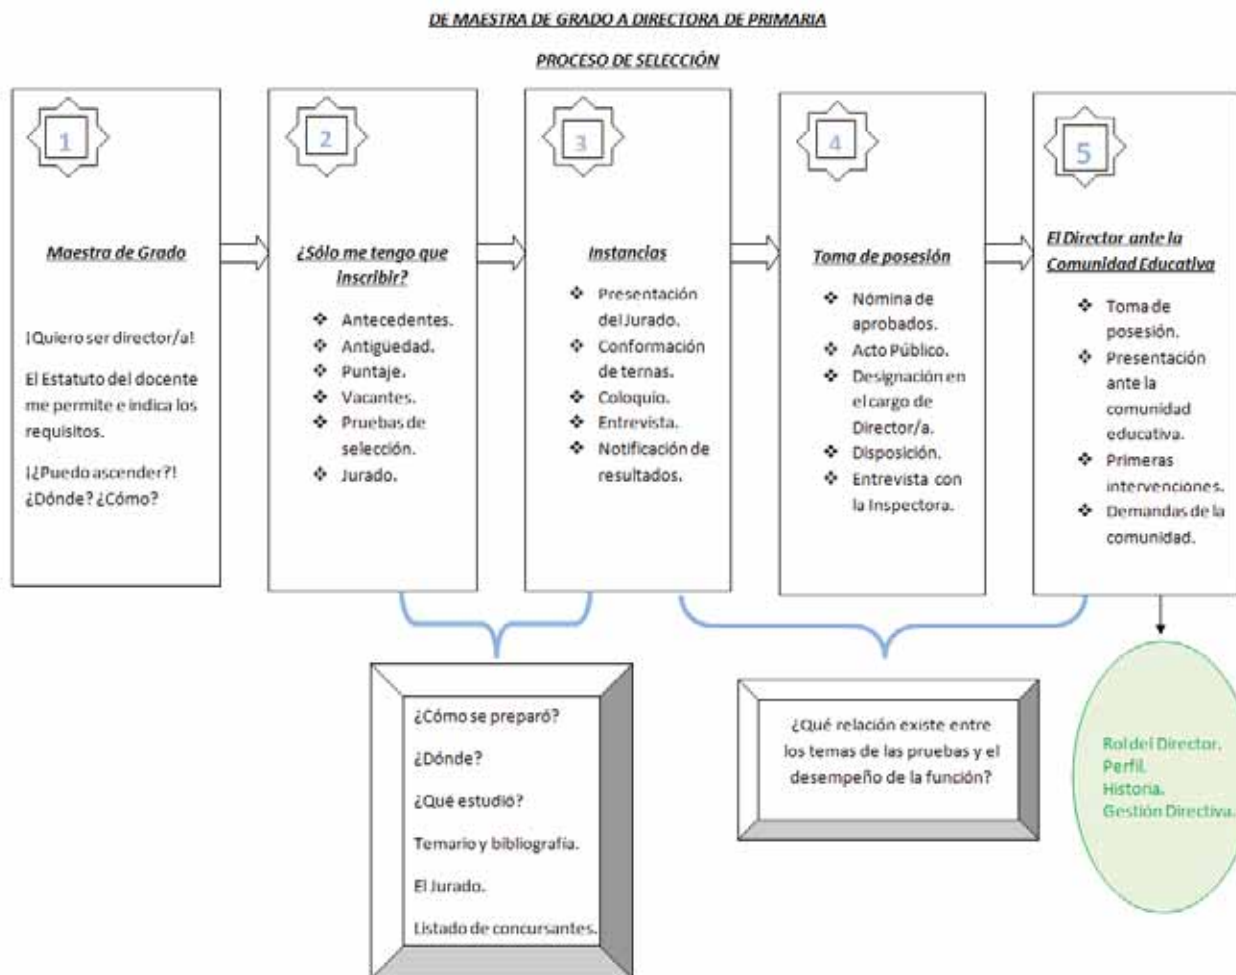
DE MAESTRA DE GRADO A DIRECTORA DE PRIMARIA

PROCESO DE SELECCIÓN

1

Maestra de Grado

¡Quiero ser director/a!

El Estatuto del docente me permite e indica los requisitos.

¡¿Puedo ascender?! ¿Dónde? ¿Cómo?

2

¿Sólo me tengo que inscribir?

- Antecedentes.
- Antigüedad.
- Puntaje.
- Vacantes.
- Pruebas de selección.
- Jurado.

3

Instancias

- Presentación del Jurado.
- Conformación de ternas.
- Coloquio.
- Entrevista.
- Notificación de resultados.

4

Toma de posesión

- Nómina de aprobados.
- Acto Público.
- Designación en el cargo de Director/a.
- Disposición.
- Entrevista con la Inspectora.

5

El Director ante la Comunidad Educativa

- Toma de posesión.
- Presentación ante la comunidad educativa.
- Primeras intervenciones.
- Demandas de la comunidad.

¿Cómo se preparó?

¿Dónde?

¿Qué estudió?

Temario y bibliografía.

El Jurado.

Listado de concursantes.

¿Qué relación existe entre los temas de las pruebas y el desempeño de la función?

Rol del Director.
Perfil.
Historia.
Gestión Directiva.